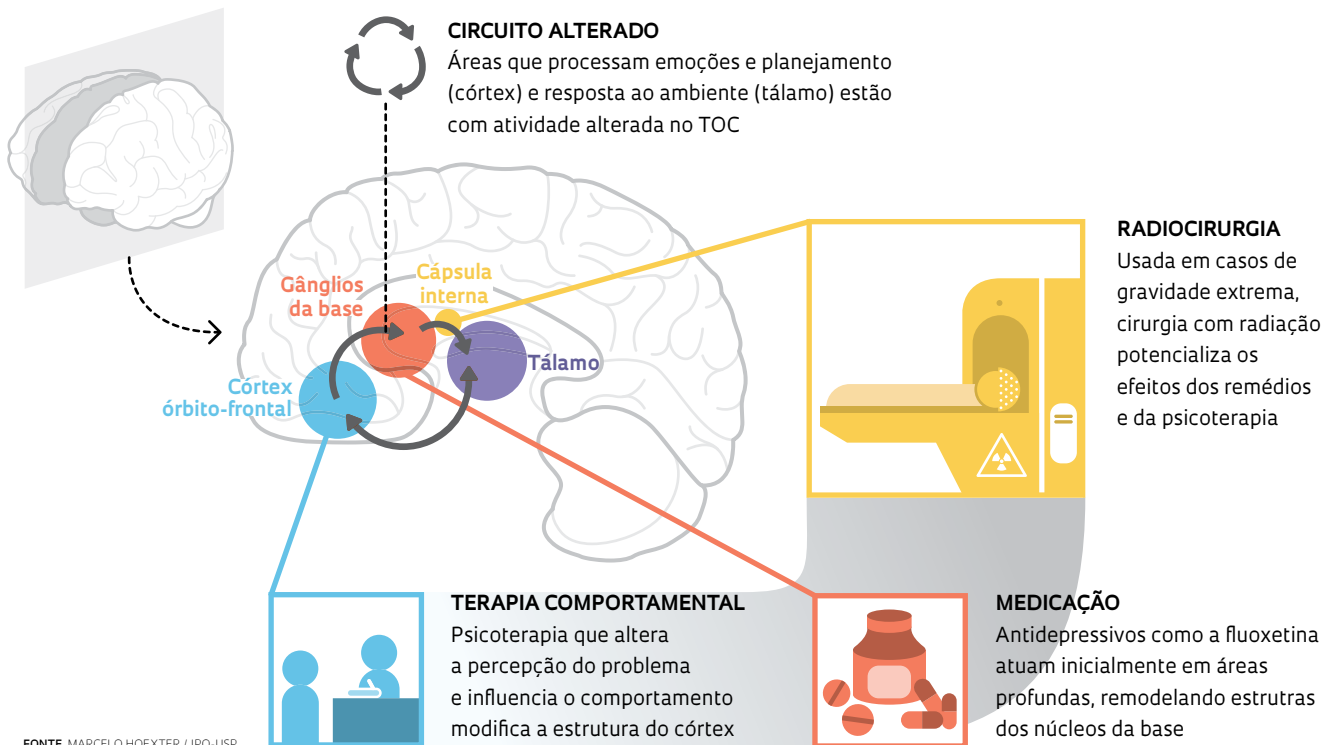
CIRCUITO ALTERADO
Áreas que processam emoções e planejamento (córtex) e resposta ao ambiente (tálamo) estão com atividade alterada no TOC

Gânglios da base

Cápsula interna

Tálamo

Córtex órbito-frontal

RADIOCIRURGIA
Usada em casos de gravidade extrema, cirurgia com radiação potencializa os efeitos dos remédios e da psicoterapia

TERAPIA COMPORTAMENTAL
Psicoterapia que altera a percepção do problema e influencia o comportamento modifica a estrutura do córtex

MEDICAÇÃO
Antidepressivos como a fluoxetina atuam inicialmente em áreas profundas, remodelando estrutras dos núcleos da base

FONTE MARCELO HOEXTER / IPQ-USP